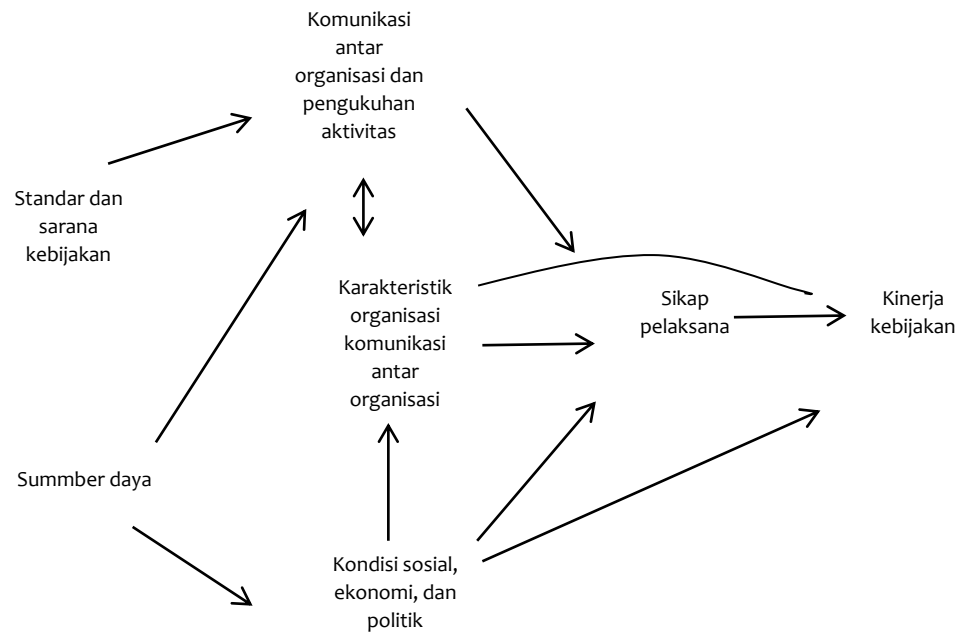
Komunikasi antar organisasi dan pengukuhan aktivitas

Standar dan sarana kebijakan

Karakteristik organisasi komunikasi antar organisasi

Sikap pelaksana

Kinerja kebijakan

Summber daya

Kondisi sosial, ekonomi, dan politik